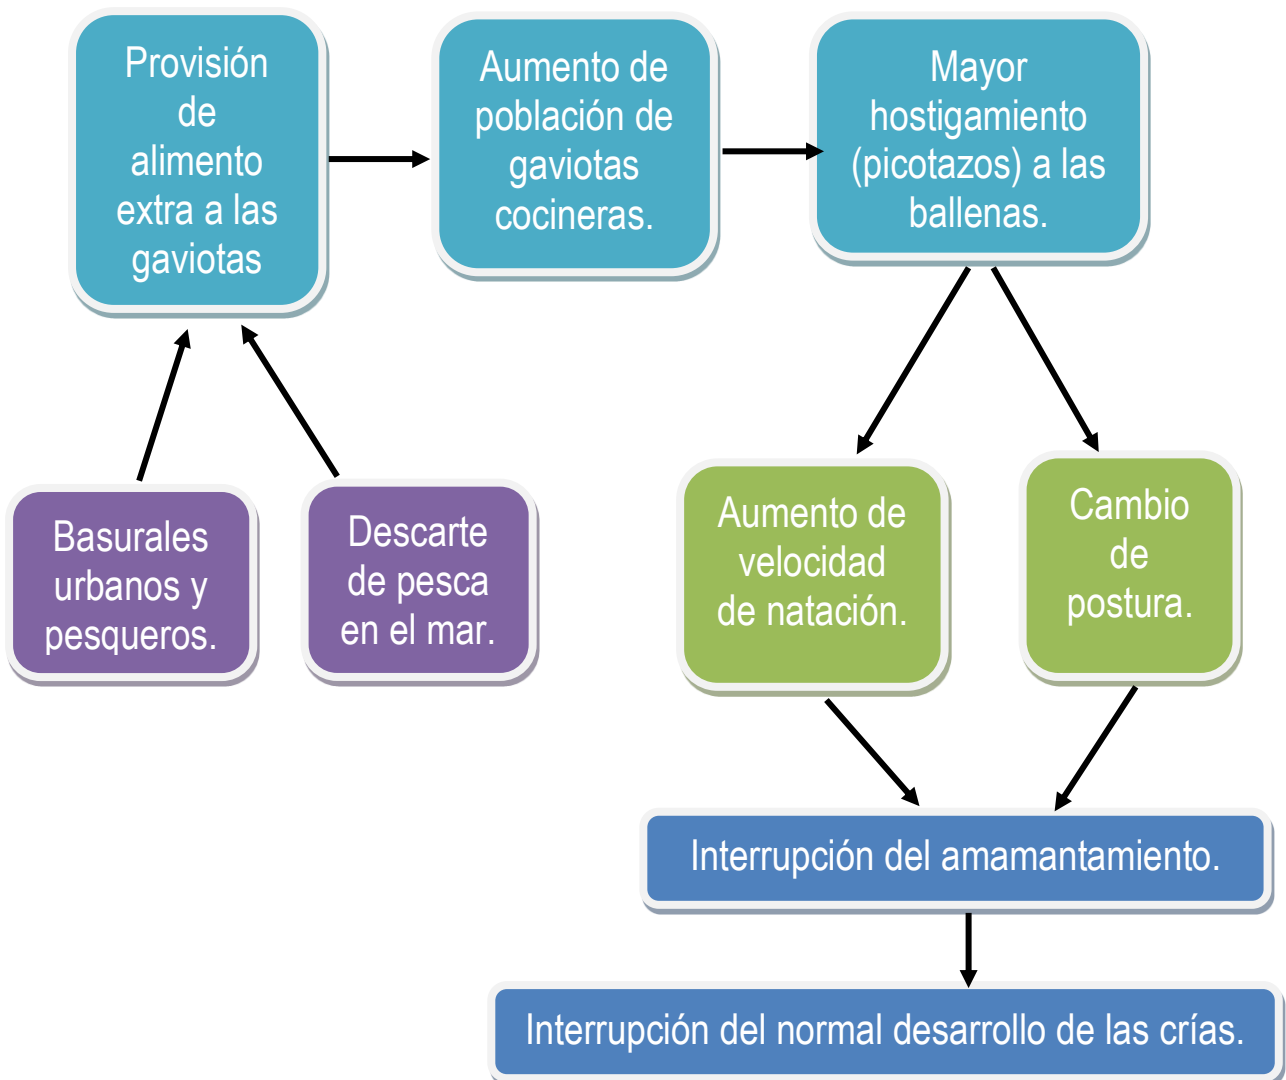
Provisión de alimento extra a las gaviotas

Aumento de población de gaviotas cocineras.

Mayor hostigamiento (picotazos) a las ballenas.

Basurales urbanos y pesqueros.

Descarte de pesca en el mar.

Aumento de velocidad de natación.

Cambio de postura.

Interrupción del amamantamiento.

Interrupción del normal desarrollo de las crías.